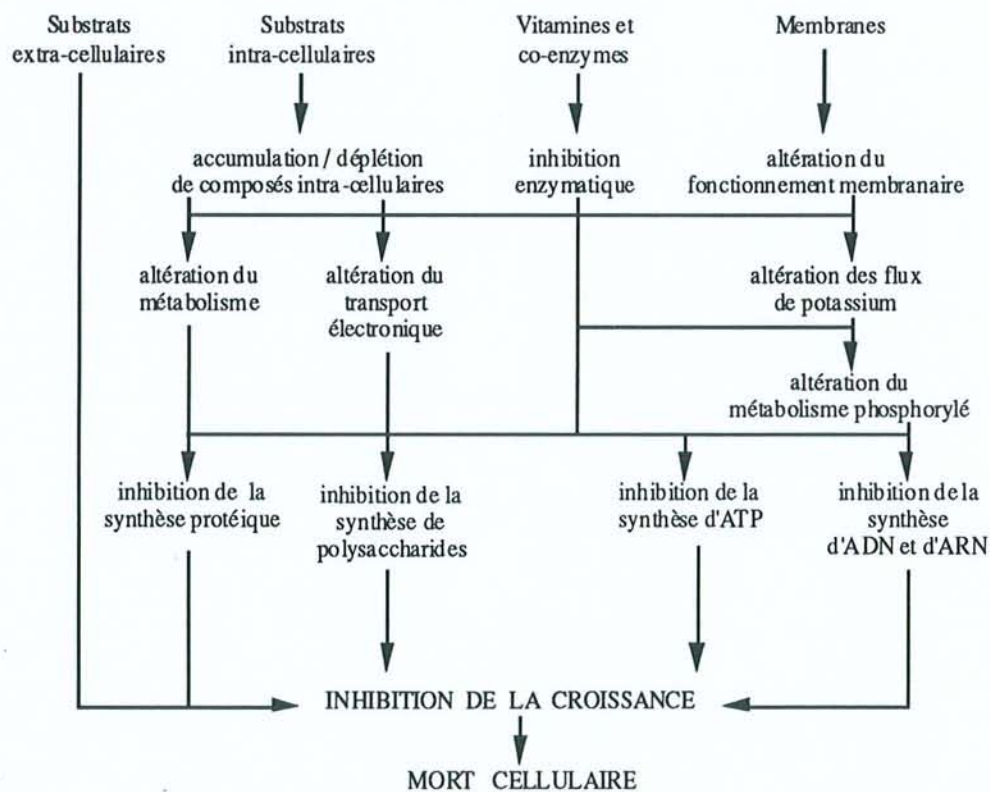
Substrats extra-cellulaires

Substrats intra-cellulaires

Vitamines et co-enzymes

Membranes

accumulation / déplétion de composés intra-cellulaires

inhibition enzymatique

altération du fonctionnement membranaire

altération du métabolisme

altération du transport électronique

altération des flux de potassium

altération du métabolisme phosphorylé

inhibition de la synthèse protéique

inhibition de la synthèse de polysaccharides

inhibition de la synthèse d'ATP

inhibition de la synthèse d'ADN et d'ARN

INHIBITION DE LA CROISSANCE

MORT CELLULAIRE